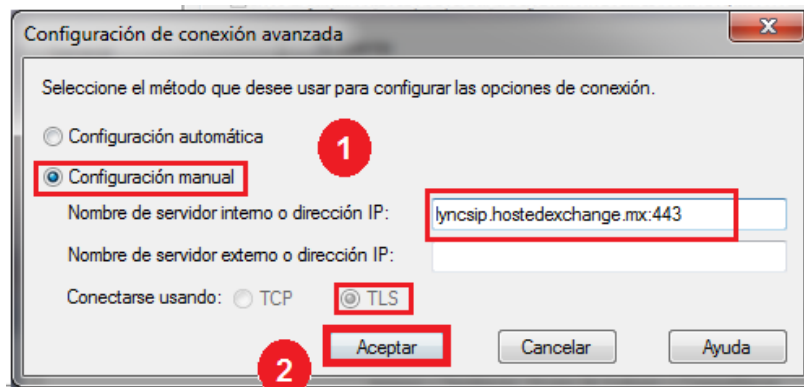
Configuración de conexión avanzada

Seleccione el método que desee usar para configurar las opciones de conexión.

Configuración automática

1

Configuración manual

Nombre de servidor interno o dirección IP: lyncsip.hostedexchange.mx:443

Nombre de servidor externo o dirección IP:

Conectarse usando: TCP TLS

2

Aceptar Cancelar Ayuda